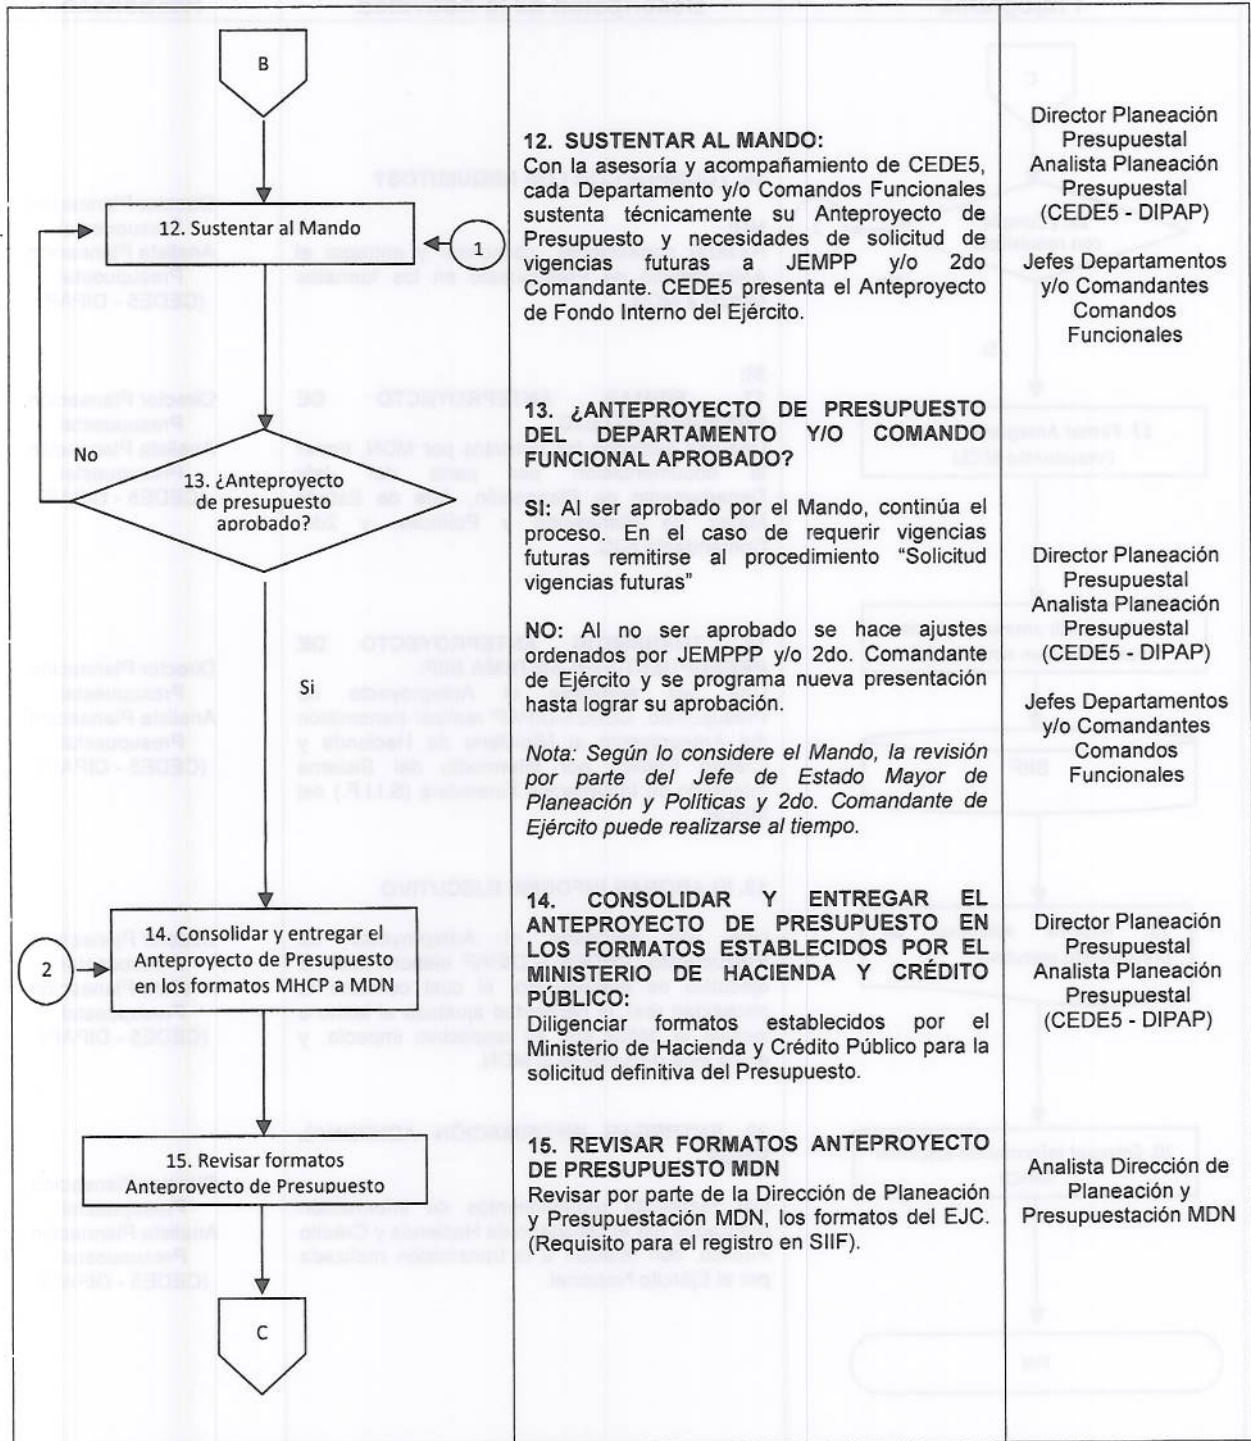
B

12. Sustentar al Mando

1

No

13. ¿Anteproyecto de presupuesto aprobado?

Si

2

14. Consolidar y entregar el Anteproyecto de Presupuesto en los formatos MHCP a MDN

15. Revisar formatos Anteproyecto de Presupuesto

C

12. SUSTENTAR AL MANDO:
Con la asesoría y acompañamiento de CEDE5, cada Departamento y/o Comandos Funcionales sustenta técnicamente su Anteproyecto de Presupuesto y necesidades de solicitud de vigencias futuras a JEMPP y/o 2do Comandante. CEDE5 presenta el Anteproyecto de Fondo Interno del Ejército.

13. ¿ANTEPROYECTO DE PRESUPUESTO DEL DEPARTAMENTO Y/O COMANDO FUNCIONAL APROBADO?

SI: Al ser aprobado por el Mando, continúa el proceso. En el caso de requerir vigencias futuras remitirse al procedimiento "Solicitud vigencias futuras"

NO: Al no ser aprobado se hace ajustes ordenados por JEMPPP y/o 2do. Comandante de Ejército y se programa nueva presentación hasta lograr su aprobación.

Nota: Según lo considere el Mando, la revisión por parte del Jefe de Estado Mayor de Planeación y Políticas y 2do. Comandante de Ejército puede realizarse al tiempo.

14. CONSOLIDAR Y ENTREGAR EL ANTEPROYECTO DE PRESUPUESTO EN LOS FORMATOS ESTABLECIDOS POR EL MINISTERIO DE HACIENDA Y CRÉDITO PÚBLICO:
Diligenciar formatos establecidos por el Ministerio de Hacienda y Crédito Público para la solicitud definitiva del Presupuesto.

15. REVISAR FORMATOS ANTEPROYECTO DE PRESUPUESTO MDN
Revisar por parte de la Dirección de Planeación y Presupuestación MDN, los formatos del EJC. (Requisito para el registro en SIIF).

Director Planeación Presupuestal
Analista Planeación Presupuestal
(CEDE5 - DIPAP)

Jefes Departamentos y/o Comandantes Comandos Funcionales

Director Planeación Presupuestal
Analista Planeación Presupuestal
(CEDE5 - DIPAP)

Jefes Departamentos y/o Comandantes Comandos Funcionales

Director Planeación Presupuestal
Analista Planeación Presupuestal
(CEDE5 - DIPAP)

Analista Dirección de Planeación y Presupuestación MDN